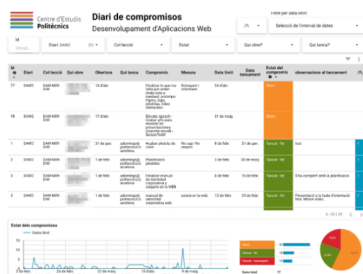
Centre d'Estudis Politècnics

Diari de compromisos
Desenvolupament d'Aplicacions Web

Selecció de l'interval de dates

Id

Diari (DAW)

Qui obre?

Qui tanca?

| Id | Diari | Qui obre | Obertura | Qui tanca | Compromís | Mesura | Data límit | Data tancament | Estat del compromís | observacions al tancament |
|---|---|---|---|---|---|---|---|---|---|---|
| 77 | DAW2 | DAW MÒB DW | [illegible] | 13 d'abr. | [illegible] | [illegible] | 30 d'abr. | | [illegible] | |
| 78 | DAW2 | DAW MÒB DW | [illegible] | 13 d'abr. | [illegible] | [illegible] | 31 de maig | | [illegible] | |
| 3 | DAW2 | DAW MÒB DW | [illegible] | 31 de gen. | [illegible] | No cap / No capaç | 8 de febr. | | Tancat - Sí | |
| 4 | DAW2 | DAW MÒB DW | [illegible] | 1 de febr. | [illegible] | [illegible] | 8 de febr. | | Tancat - Sí | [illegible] |
| 5 | DAW2 | DAW MÒB DW | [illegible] | 1 de febr. | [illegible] | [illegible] | 9 de febr. | | Tancat - Sí | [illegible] |
| 6 | DAW2 | DAW MÒB DW | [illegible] | 1 de febr. | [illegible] | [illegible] | 20 de febr. | | Tancat - Sí | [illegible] |

Estat dels compromisos